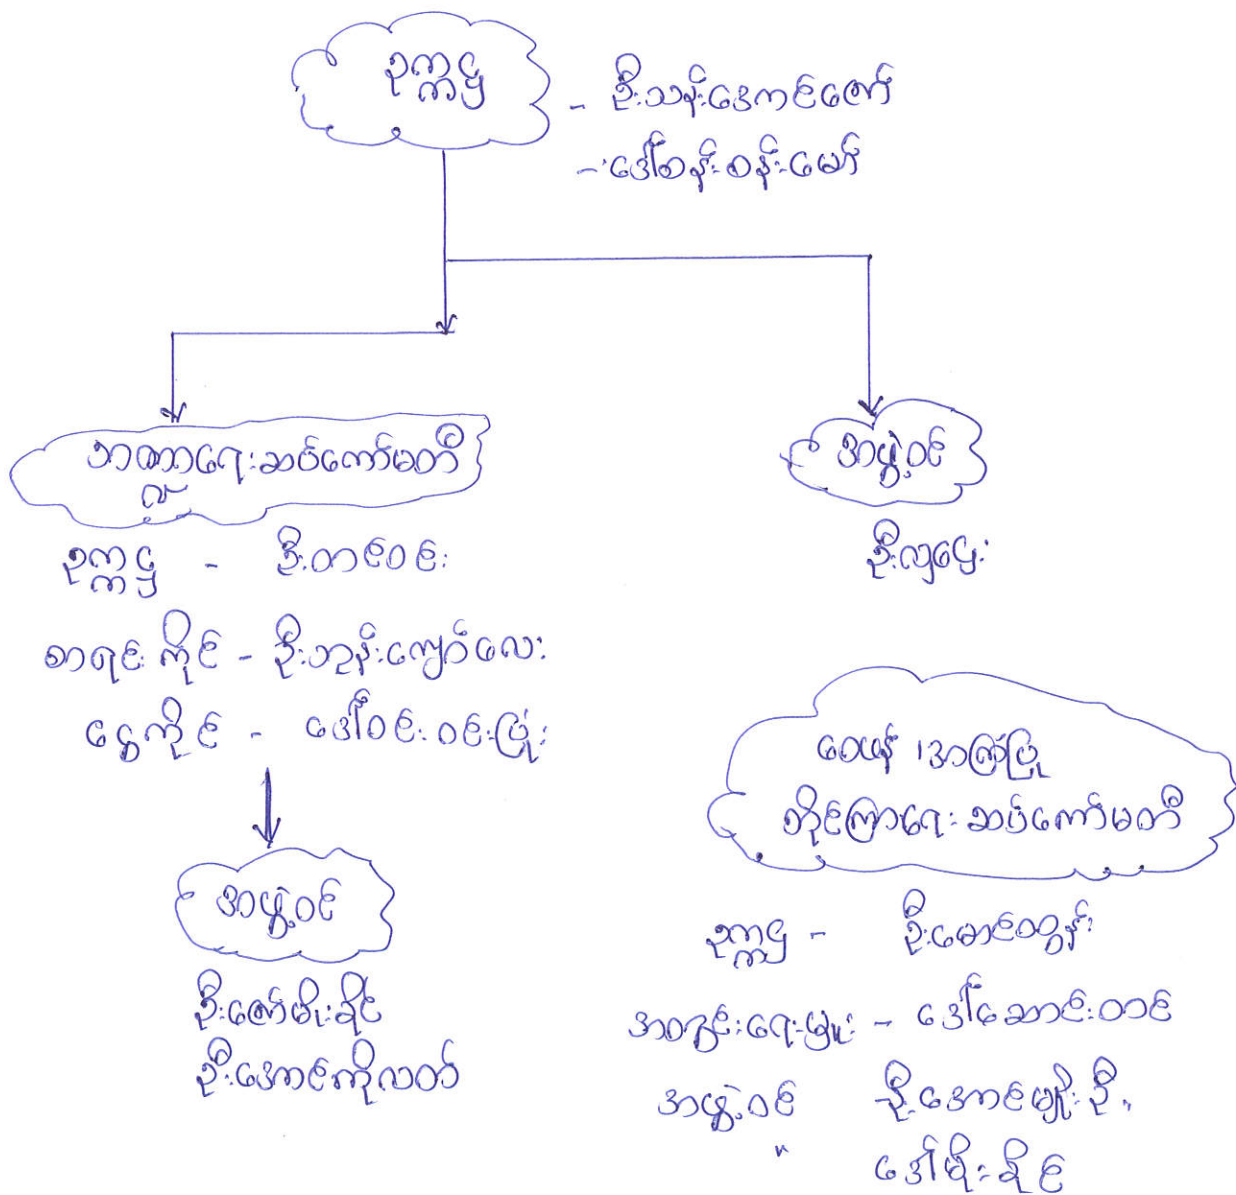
ဥက္ကဋ္ဌ - ဦးသိန်းအောင်ကျော်
- ဒေါ်စန်းစန်းမြင့်

ဘာသာရေးဆပ်ကော်မတီ
ဥက္ကဋ္ဌ - ဦးတင်ဝင်း
တာဝန်ခံ ကိုင် - ဦးသိန်းကျော်လေး
ငွေကိုင် - ဒေါ်ဝင်းဝင်းမြင့်

အဖွဲ့ဝင်
ဦးကျော်မိုးနိုင်
ဦးအောင်ကိုလတ်

အဖွဲ့ဝင်
ဦးလှမြေ

ဝေယံ အကျိုးပြု
တိုင်ကြားရေးဆပ်ကော်မတီ
ဥက္ကဋ္ဌ - ဦးမောင်မွှေး
အတွင်းရေးမှူး - ဒေါ်ဆောင်းတင်
အဖွဲ့ဝင် ဦးအောင်မျိုးဦး
" ဒေါ်မိုးနိုင်